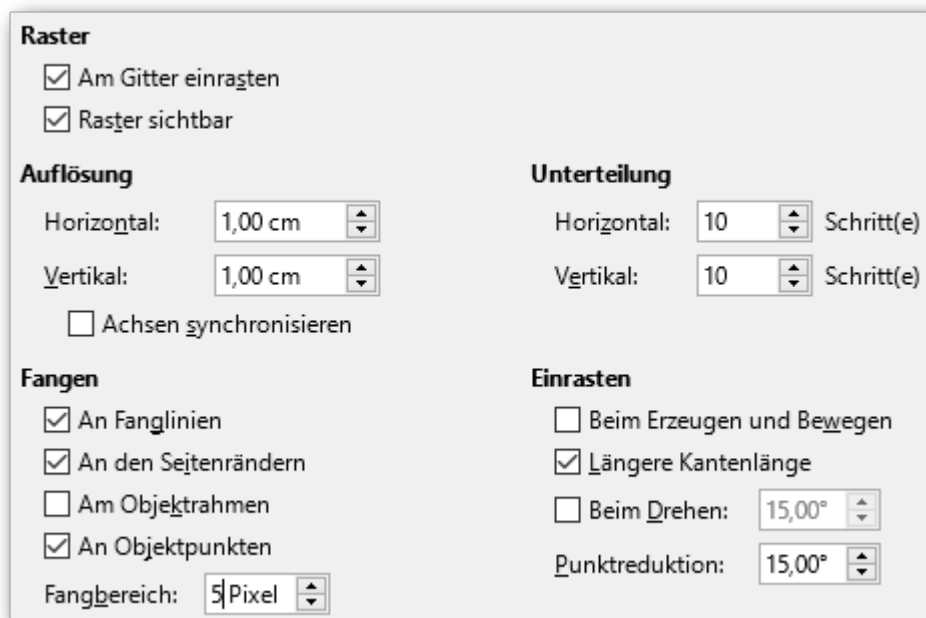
Raster

☑ Am Gitter einrasten

☑ Raster sichtbar

Auflösung

Horizontal: 1,00 cm

Vertikal: 1,00 cm

☐ Achsen synchronisieren

Unterteilung

Horizontal: 10 Schritt(e)

Vertikal: 10 Schritt(e)

Fangen

☑ An Fanglinien

☑ An den Seitenrändern

☐ Am Objektrahmen

☑ An Objektpunkten

Fangbereich: 5 Pixel

Einrasten

☐ Beim Erzeugen und Bewegen

☑ Längere Kantenlänge

☐ Beim Drehen: 15,00°

Punktreduktion: 15,00°